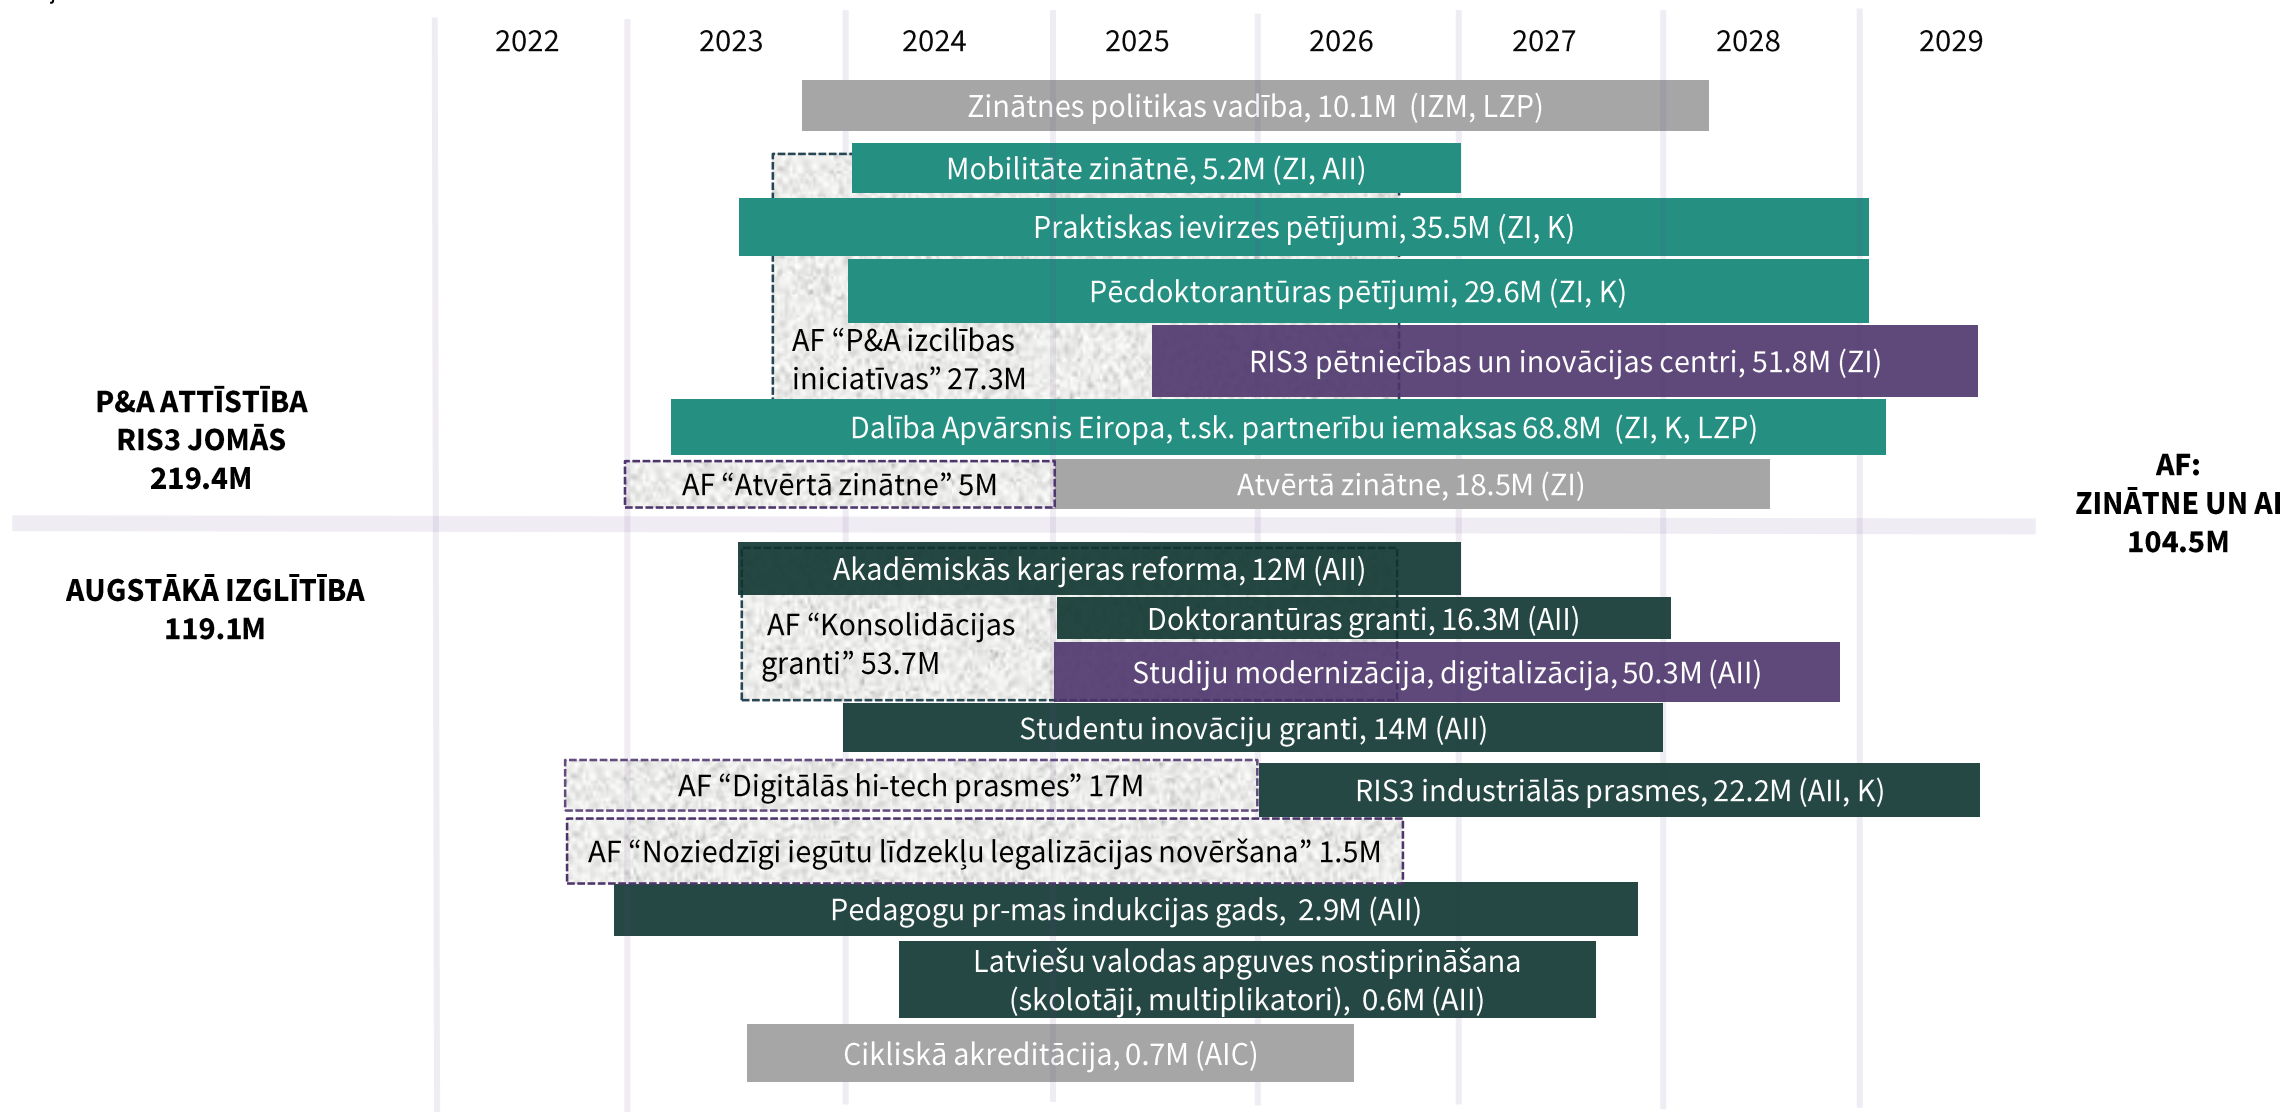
2022 2023 2024 2025 2026 2027 2028 2029

Zinātnes politikas vadība, 10.1M (IZM, LZP)

Mobilitāte zinātnē, 5.2M (ZI, AII)

Praktiskas ievirzes pētījumi, 35.5M (ZI, K)

Pēcdoktorantūras pētījumi, 29.6M (ZI, K)

AF “P&A izcilības iniciatīvas” 27.3M

RIS3 pētniecības un inovācijas centri, 51.8M (ZI)

P&A ATTĪSTĪBA RIS3 JOMĀS 219.4M

Dalība Apvārsnis Eiropa, t.sk. partnerību iemaksas 68.8M (ZI, K, LZP)

AF “Atvērtā zinātne” 5M

Atvērtā zinātne, 18.5M (ZI)

AF: ZINĀTNE UN AI 104.5M

AUGSTĀKĀ IZGLĪTĪBA 119.1M

Akadēmiskās karjeras reforma, 12M (AII)

AF “Konsolidācijas granti” 53.7M

Doktorantūras granti, 16.3M (AII)

Studiju modernizācija, digitalizācija, 50.3M (AII)

Studentu inovāciju granti, 14M (AII)

AF “Digitālās hi-tech prasmes” 17M

RIS3 industriālās prasmes, 22.2M (AII, K)

AF “Noziedzīgi iegūtu līdzekļu legalizācijas novēršana” 1.5M

Pedagogu pr-mas indukcijas gads, 2.9M (AII)

Latviešu valodas apguves nostiprināšana (skolotāji, multiplikatori), 0.6M (AII)

Cikliskā akreditācija, 0.7M (AIC)